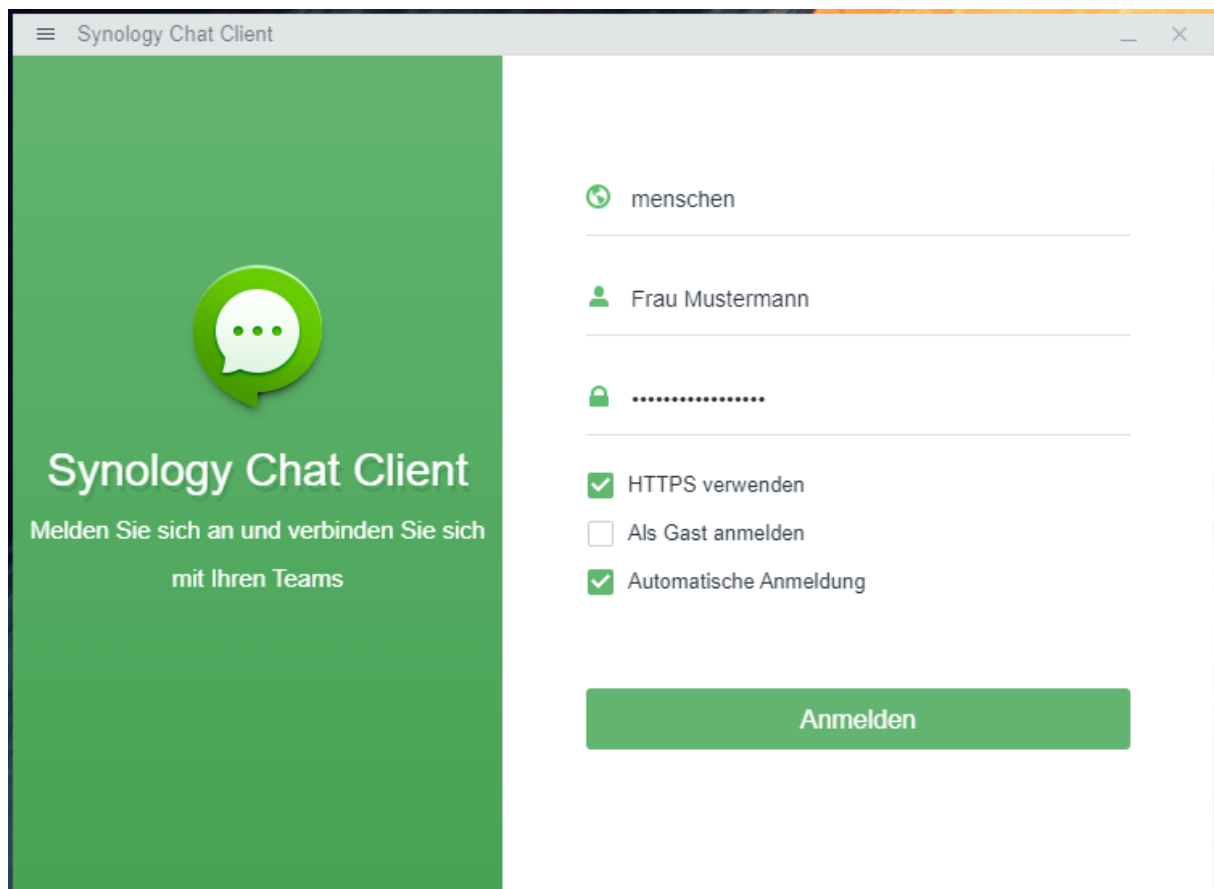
Synology Chat Client

Synology Chat Client

Melden Sie sich an und verbinden Sie sich mit Ihren Teams

menschen

Frau Mustermann

•••••••••••••••••

HTTPS verwenden

Als Gast anmelden

Automatische Anmeldung

Anmelden